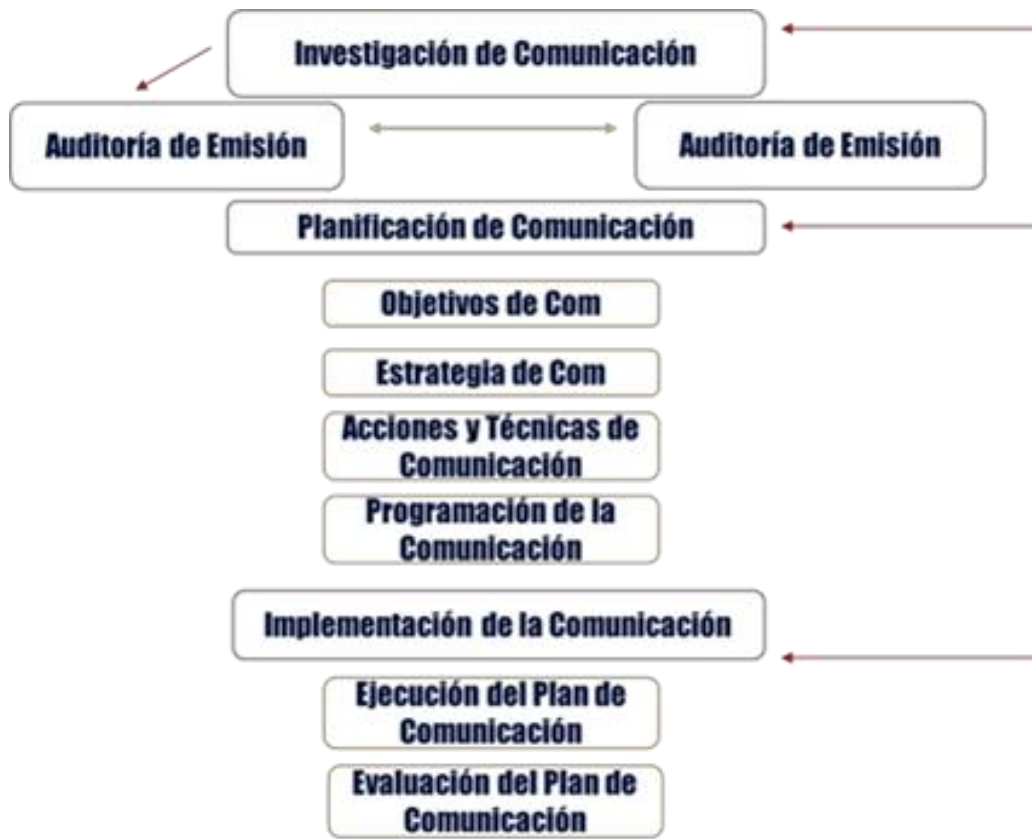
Investigación de Comunicación

Auditoría de Emisión

Auditoría de Emisión

Planificación de Comunicación

Objetivos de Com

Estrategia de Com

Acciones y Técnicas de Comunicación

Programación de la Comunicación

Implementación de la Comunicación

Ejecución del Plan de Comunicación

Evaluación del Plan de Comunicación